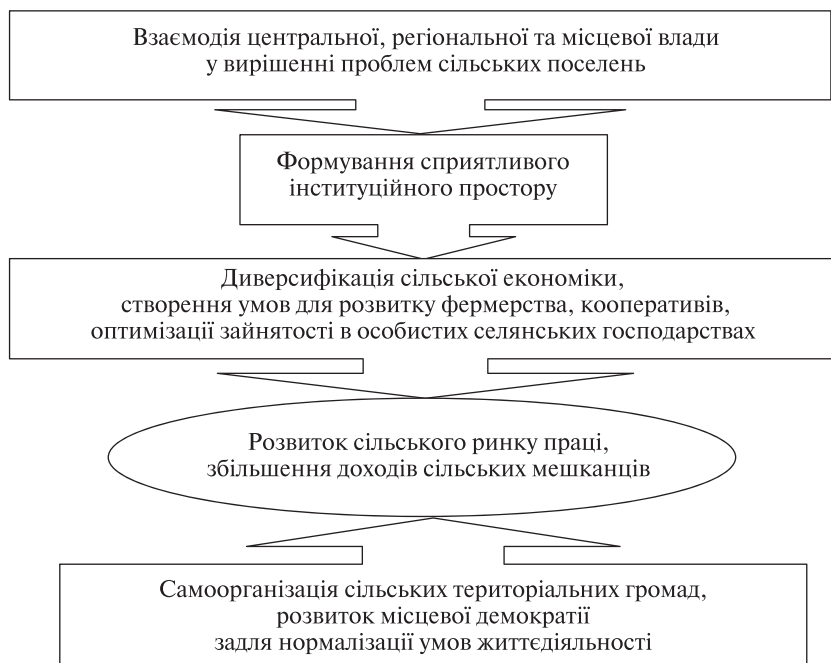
Взаємодія центральної, регіональної та місцевої влади у вирішенні проблем сільських поселень

Формування сприятливого інституційного простору

Диверсифікація сільської економіки, створення умов для розвитку фермерства, кооперативів, оптимізації зайнятості в особистих селянських господарствах

Розвиток сільського ринку праці, збільшення доходів сільських мешканців

Самоорганізація сільських територіальних громад, розвиток місцевої демократії задля нормалізації умов життєдіяльності